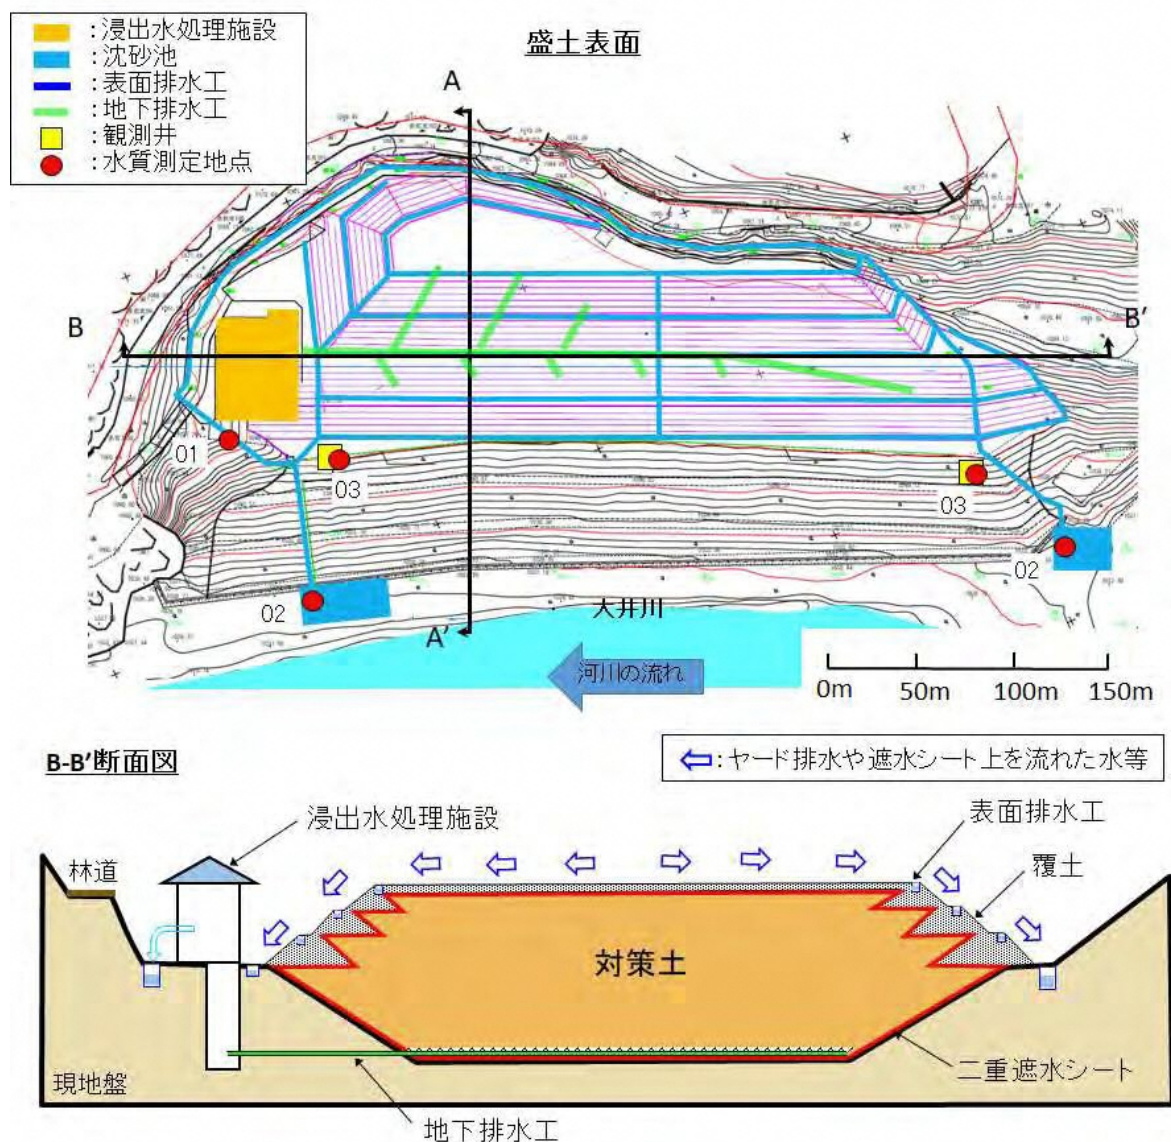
:浸出水処理施設
:沈砂池
:表面排水工
:地下排水工
:観測井
:水質測定地点

盛土表面

A
B
B′
01
03
03
02
02
大井川
A′
河川の流れ
0m 50m 100m 150m

B-B′断面図

⇦:ヤード排水や遮水シート上を流れた水等

浸出水処理施設
表面排水工
林道
覆土
対策土
現地盤
二重遮水シート
地下排水工